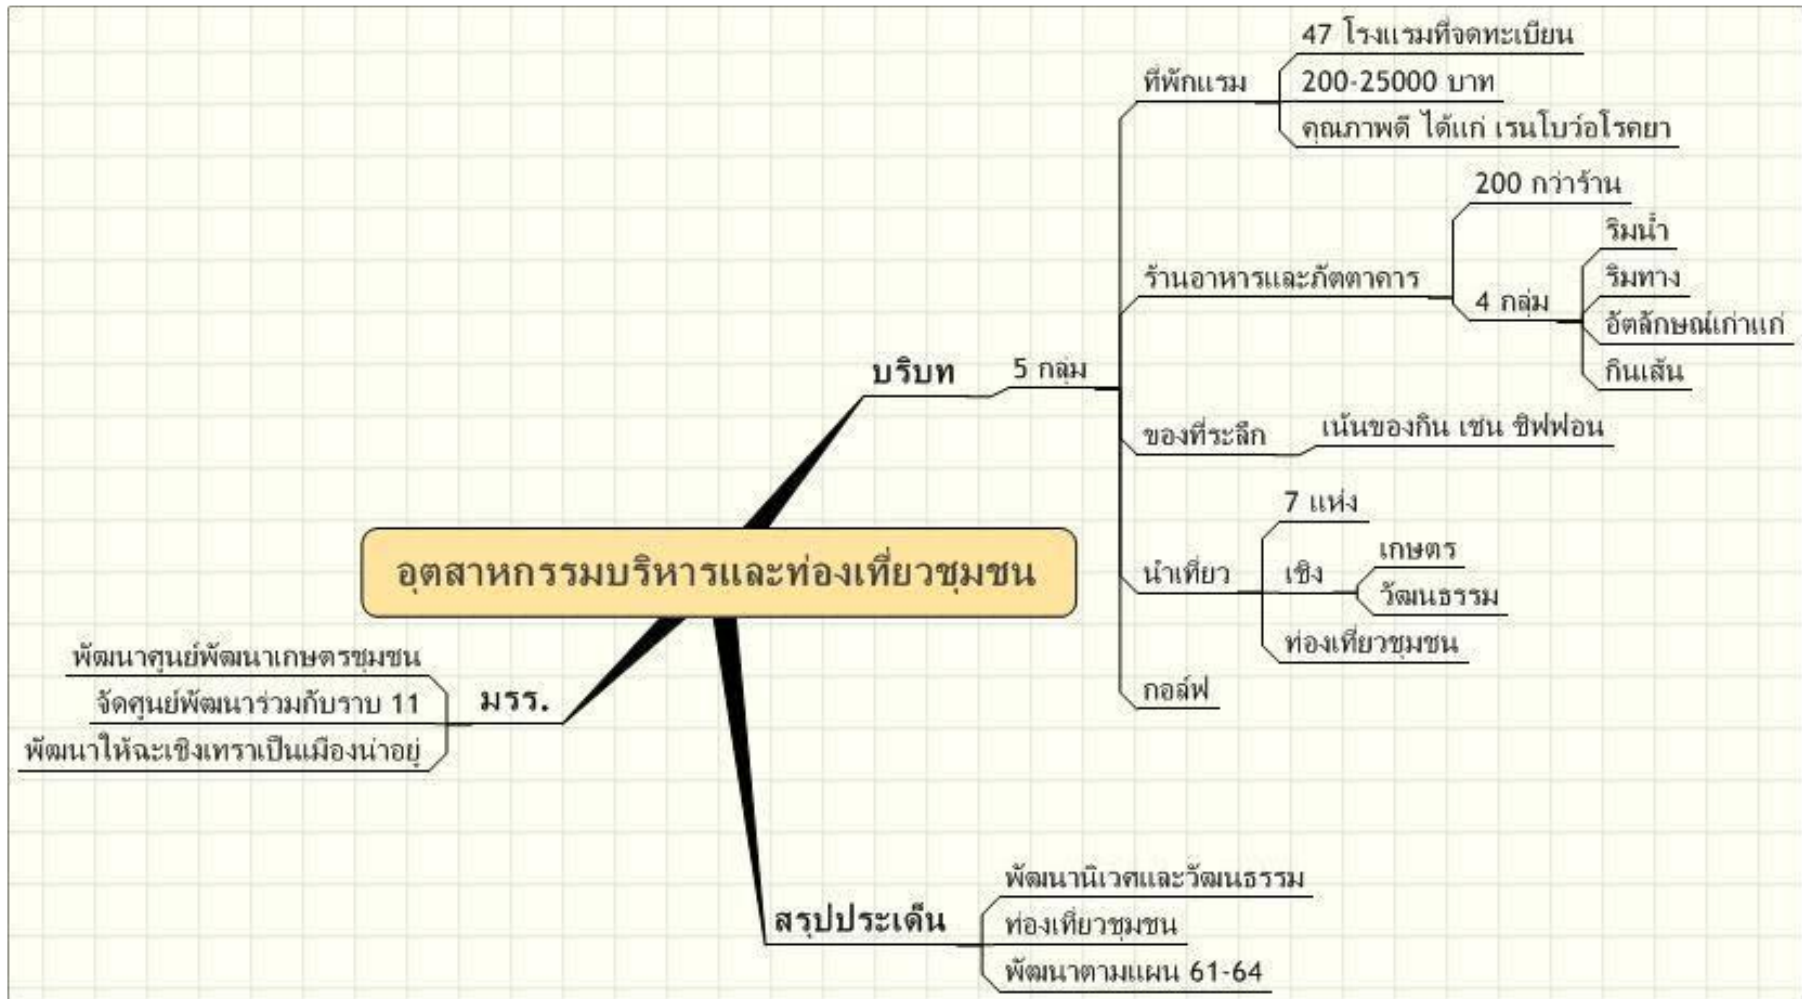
อุตสาหกรรมบริหารและท่องเที่ยวชุมชน

บริบท
5 กลุ่ม
ที่พักแรม
47 โรงแรมที่จดทะเบียน
200-25000 บาท
คุณภาพดี ได้แก่ เรนโบว์อโรคยา
ร้านอาหารและภัตตาคาร
200 กว่าร้าน
4 กลุ่ม
ริมน้ำ
ริมทาง
อัตลักษณ์เก่าแก่
กินเส้น
ของที่ระลึก
เน้นของกิน เช่น ชิฟฟ่อน
นำเที่ยว
7 แห่ง
เชิง
เกษตร
วัฒนธรรม
ท่องเที่ยวชุมชน
กอล์ฟ

มรร.
พัฒนาศูนย์พัฒนาเกษตรชุมชน
จัดศูนย์พัฒนาร่วมกับราบ 11
พัฒนาให้ฉะเชิงเทราเป็นเมืองน่าอยู่

สรุปประเด็น
พัฒนานิเวศและวัฒนธรรม
ท่องเที่ยวชุมชน
พัฒนาตามแผน 61-64